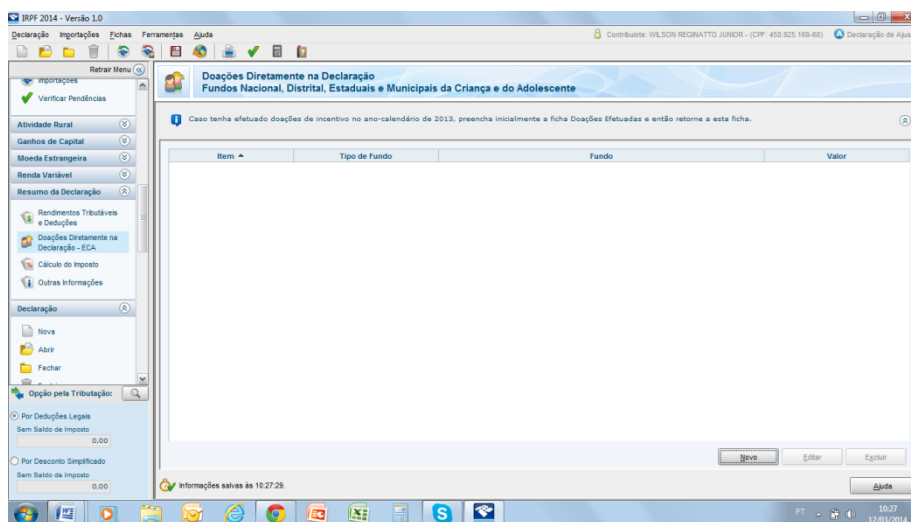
IRPF 2014 - Versão 1.0

Declaração Importações Fichas Ferramentas Ajuda

Contribuinte: WILSON REGINATTO JUNIOR - (CPF: 450.925.169-68) Declaração de Aju

Retrair Menu

Importações

Verificar Pendências

Atividade Rural

Ganhos de Capital

Moeda Estrangeira

Renda Variável

Resumo da Declaração

Rendimentos Tributáveis e Deduções

Doações Diretamente na Declaração - ECA

Cálculo do Imposto

Outras Informações

Declaração

Nova

Abrir

Fechar

Opção pela Tributação:

Por Deduções Legais

Sem Saldo de Imposto

0,00

Por Desconto Simplificado

Sem Saldo de Imposto

0,00

Doações Diretamente na Declaração
Fundos Nacional, Distrital, Estaduais e Municipais da Criança e do Adolescente

Caso tenha efetuado doações de incentivo no ano-calendário de 2013, preencha inicialmente a ficha Doações Efetuadas e então retorne a esta ficha.

| Item ▲ | Tipo de Fundo | Fundo | Valor |
|---|---|---|---|

Novo Editar Excluir

Informações salvas às 10:27:29.

Ajuda

PT 10:27 12/03/2014